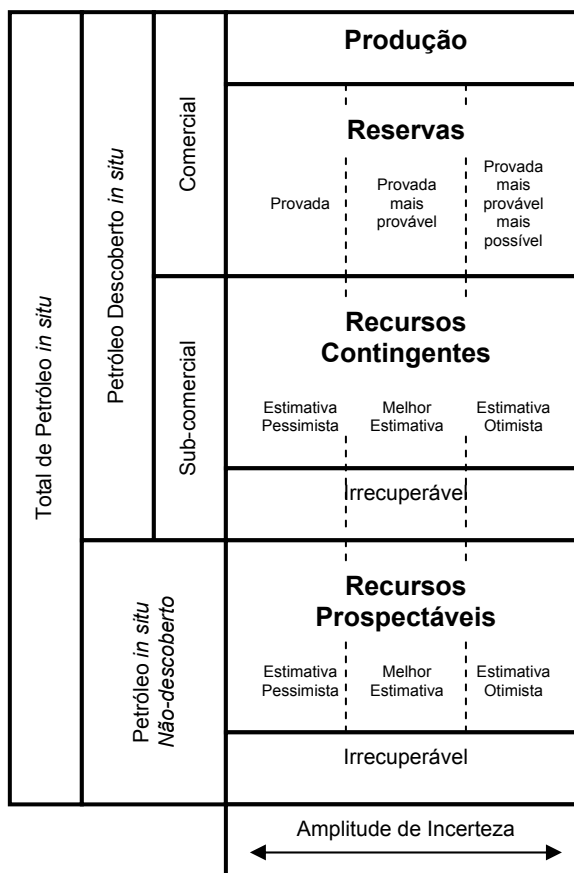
Total de Petróleo *in situ*

Petróleo Descoberto *in situ*

Comercial

Produção

Reservas

Provada

Provada mais provável

Provada mais provável mais possível

Sub-comercial

Recursos Contingentes

Estimativa Pessimista

Melhor Estimativa

Estimativa Otimista

Irrecuperável

Petróleo *in situ* *Não-descoberto*

Recursos Prospectáveis

Estimativa Pessimista

Melhor Estimativa

Estimativa Otimista

Irrecuperável

Amplitude de Incerteza